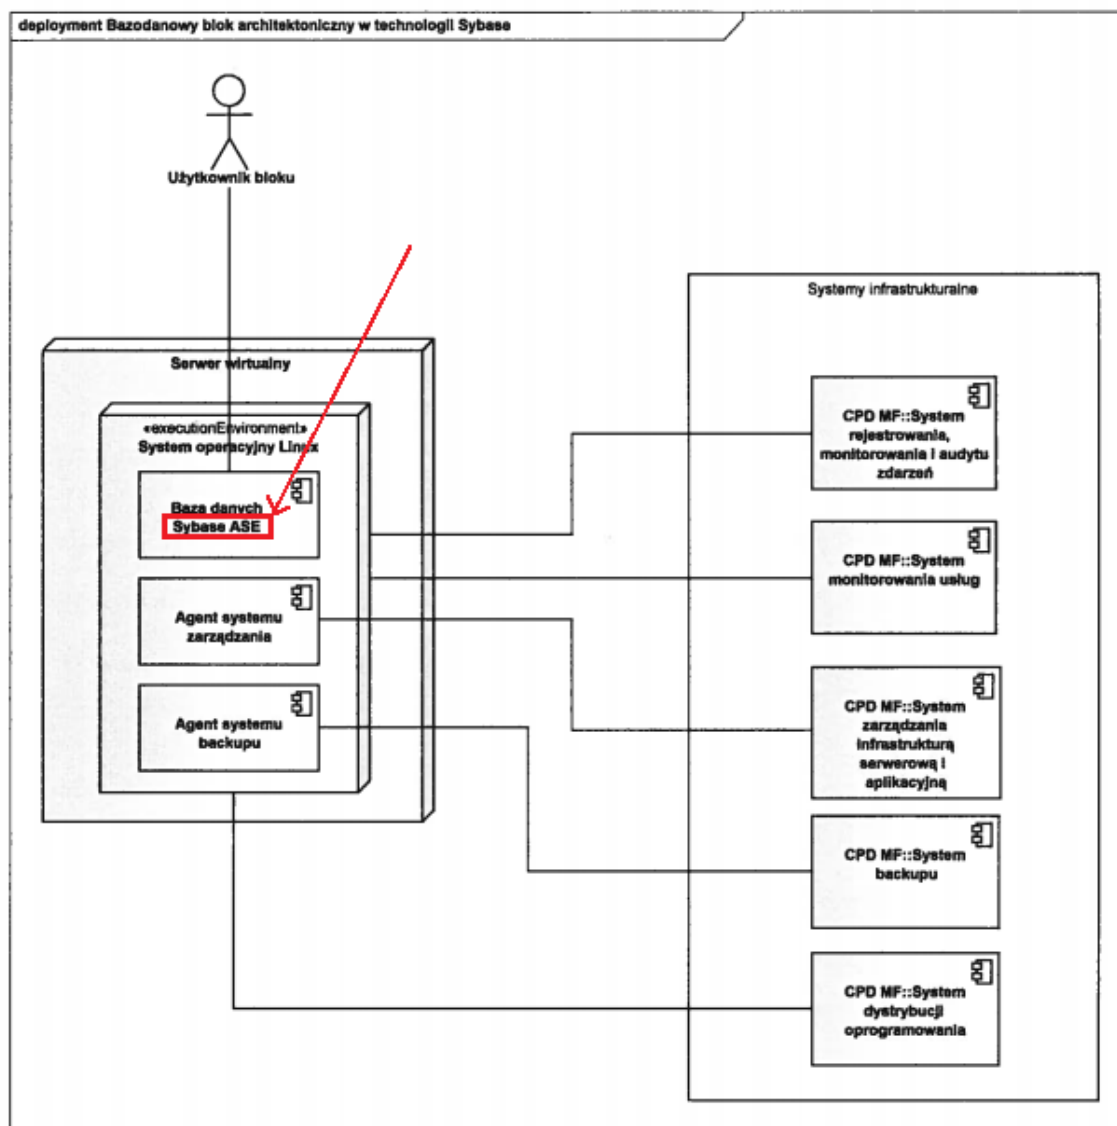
deployment Bazodanowy blok architektoniczny w technologii Sybase

Użytkownik bloku

Serwer wirtualny

«executionEnvironment»
System operacyjny Linux

Baza danych
Sybase ASE

Agent systemu zarządzania

Agent systemu backupu

Systemy infrastrukturalne

CPD MF::System rejestrowania, monitorowania i audytu zdarzeń

CPD MF::System monitorowania usług

CPD MF::System zarządzania infrastrukturą serwerową i aplikacyjną

CPD MF::System backupu

CPD MF::System dystrybucji oprogramowania